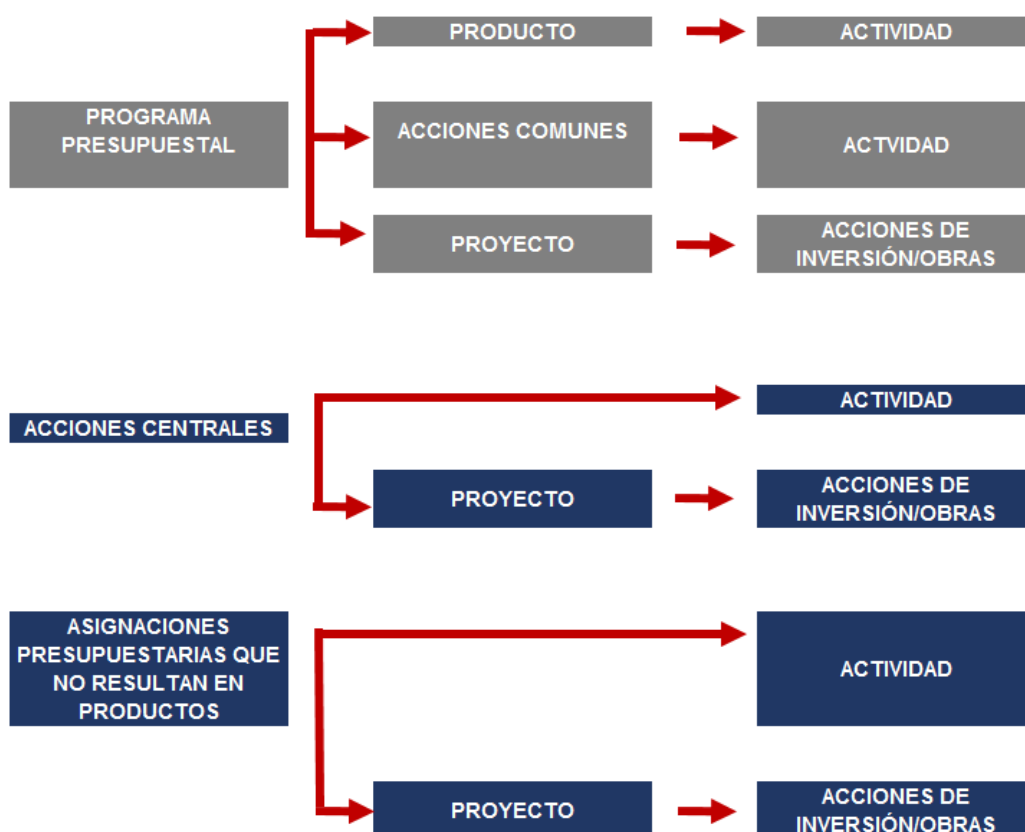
PROGRAMA PRESUPUESTAL

PRODUCTO

ACTIVIDAD

ACCIONES COMUNES

ACTVIDAD

PROYECTO

ACCIONES DE INVERSIÓN/OBRAS

ACCIONES CENTRALES

ACTIVIDAD

PROYECTO

ACCIONES DE INVERSIÓN/OBRAS

ASIGNACIONES PRESUPUESTARIAS QUE NO RESULTAN EN PRODUCTOS

ACTIVIDAD

PROYECTO

ACCIONES DE INVERSIÓN/OBRAS